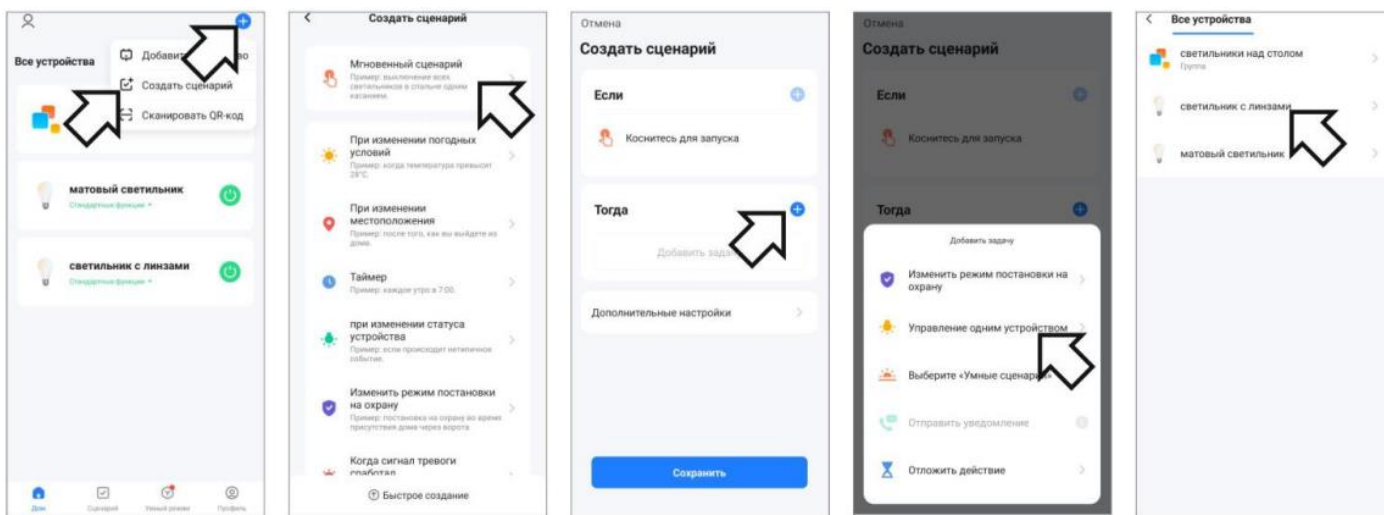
Все устройства

Добавить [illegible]

Создать сценарий

Сканировать QR-код

матовый светильник

Стандартные функции

светильник с линзами

Стандартные функции

Дом

Сценарий

Умный режим

Профиль

Создать сценарий

Мгновенный сценарий

Пример: выключение всех светильников в спальне одним касанием.

При изменении погодных условий

Пример: когда температура превысит 28°C.

При изменении местоположения

Пример: после того, как вы выйдете из дома.

Таймер

Пример: каждое утро в 7:00.

при изменении статуса устройства

Пример: если происходит нетипичное событие.

Изменить режим постановки на охрану

Пример: постановка на охрану во время присутствия дома через ворота

Когда сигнал тревоги сработал

Быстрое создание

Отмена

Создать сценарий

Если

Коснитесь для запуска

Тогда

Добавить зада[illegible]

Дополнительные настройки

Сохранить

Отмена

Создать сценарий

Если

Коснитесь для запуска

Тогда

Добавить задачу

Изменить режим постановки на охрану

Управление одним устройством

Выберите «Умные сценари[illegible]

Отправить уведомление

Отложить действие

Все устройства

светильники над столом

Группа

светильник с линзами

матовый светильник